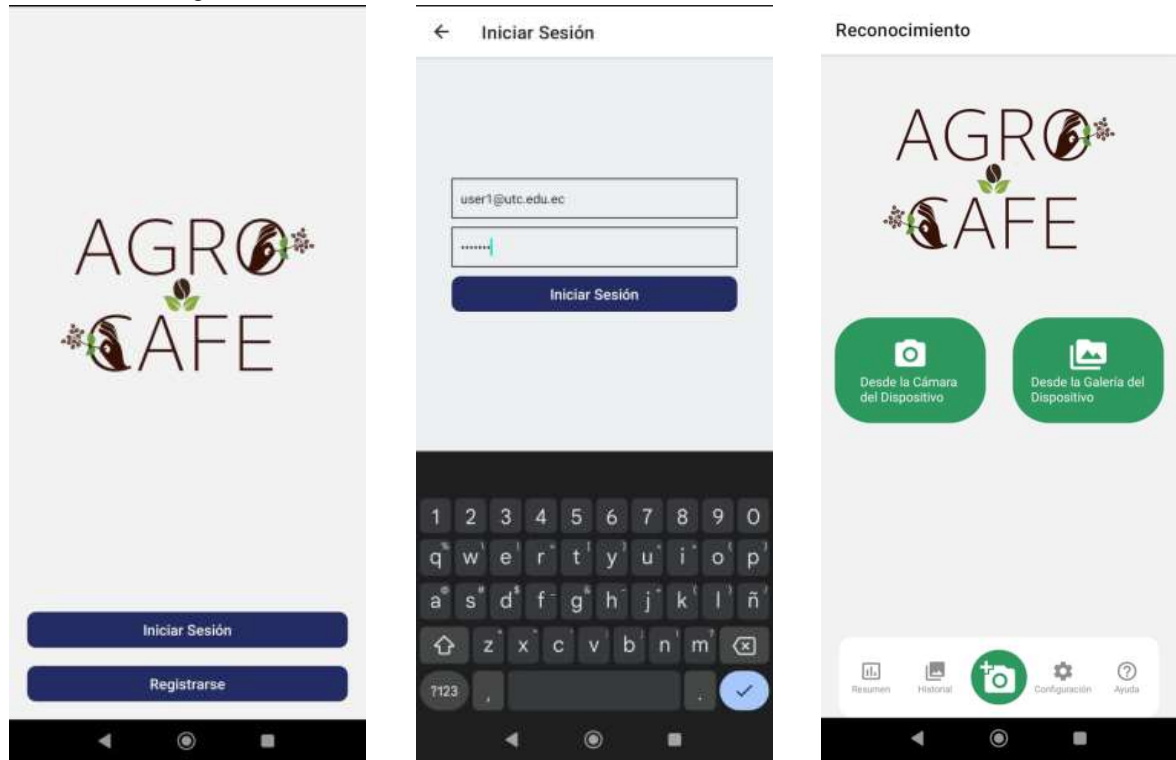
AGRO CAFE

Iniciar Sesión

Registrarse

Iniciar Sesión

user1@utc.edu.ec

•••••••

Iniciar Sesión

1 2 3 4 5 6 7 8 9 0
q w e r t y u i o p
a s d f g h j k l ñ
z x c v b n m
?123 , .

Reconocimiento

AGRO CAFE

Desde la Cámara del Dispositivo

Desde la Galería del Dispositivo

Resumen Historial Configuración Ayuda